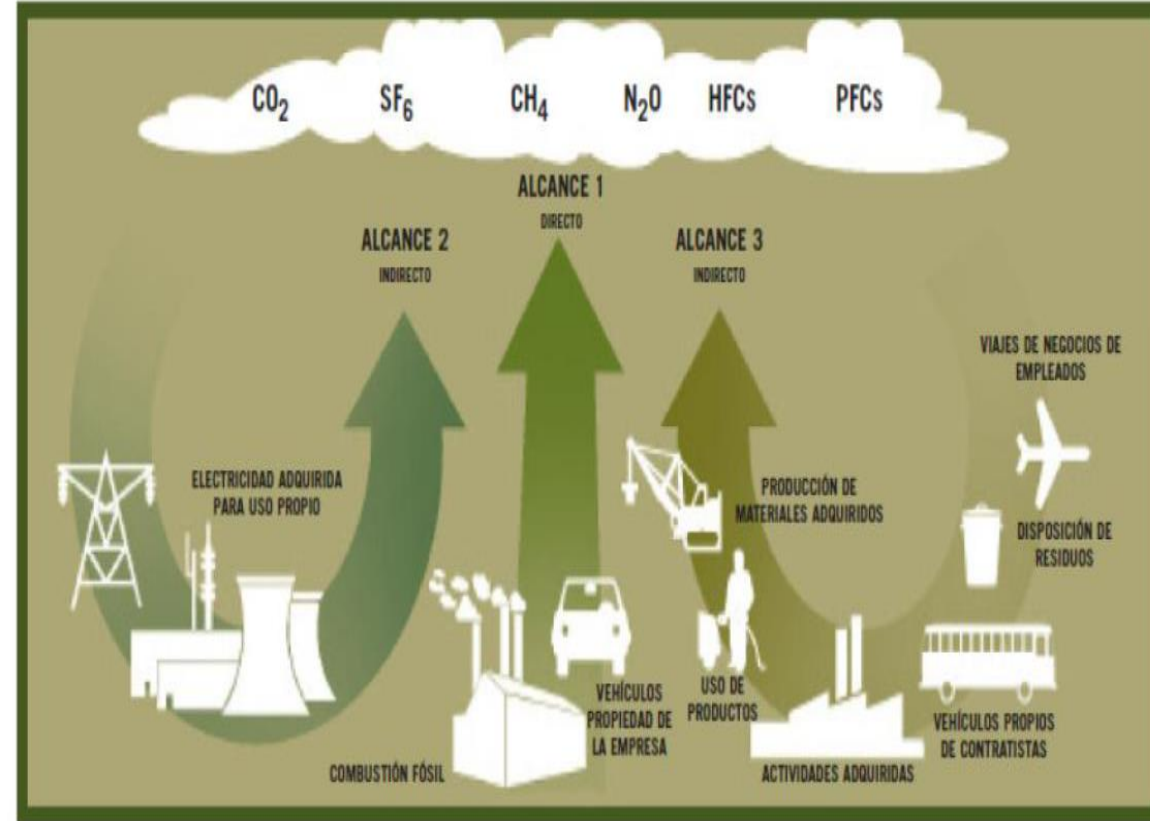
$CO_2$ $SF_6$ $CH_4$ $N_2O$ HFCs PFCs

ALCANCE 1
DIRECTO

ALCANCE 2
INDIRECTO

ALCANCE 3
INDIRECTO

VIAJES DE NEGOCIOS DE EMPLEADOS

ELECTRICIDAD ADQUIRIDA PARA USO PROPIO

PRODUCCIÓN DE MATERIALES ADQUIRIDOS

DISPOSICIÓN DE RESIDUOS

VEHÍCULOS PROPIEDAD DE LA EMPRESA

USO DE PRODUCTOS

VEHÍCULOS PROPIOS DE CONTRATISTAS

COMBUSTIÓN FÓSIL

ACTIVIDADES ADQUIRIDAS